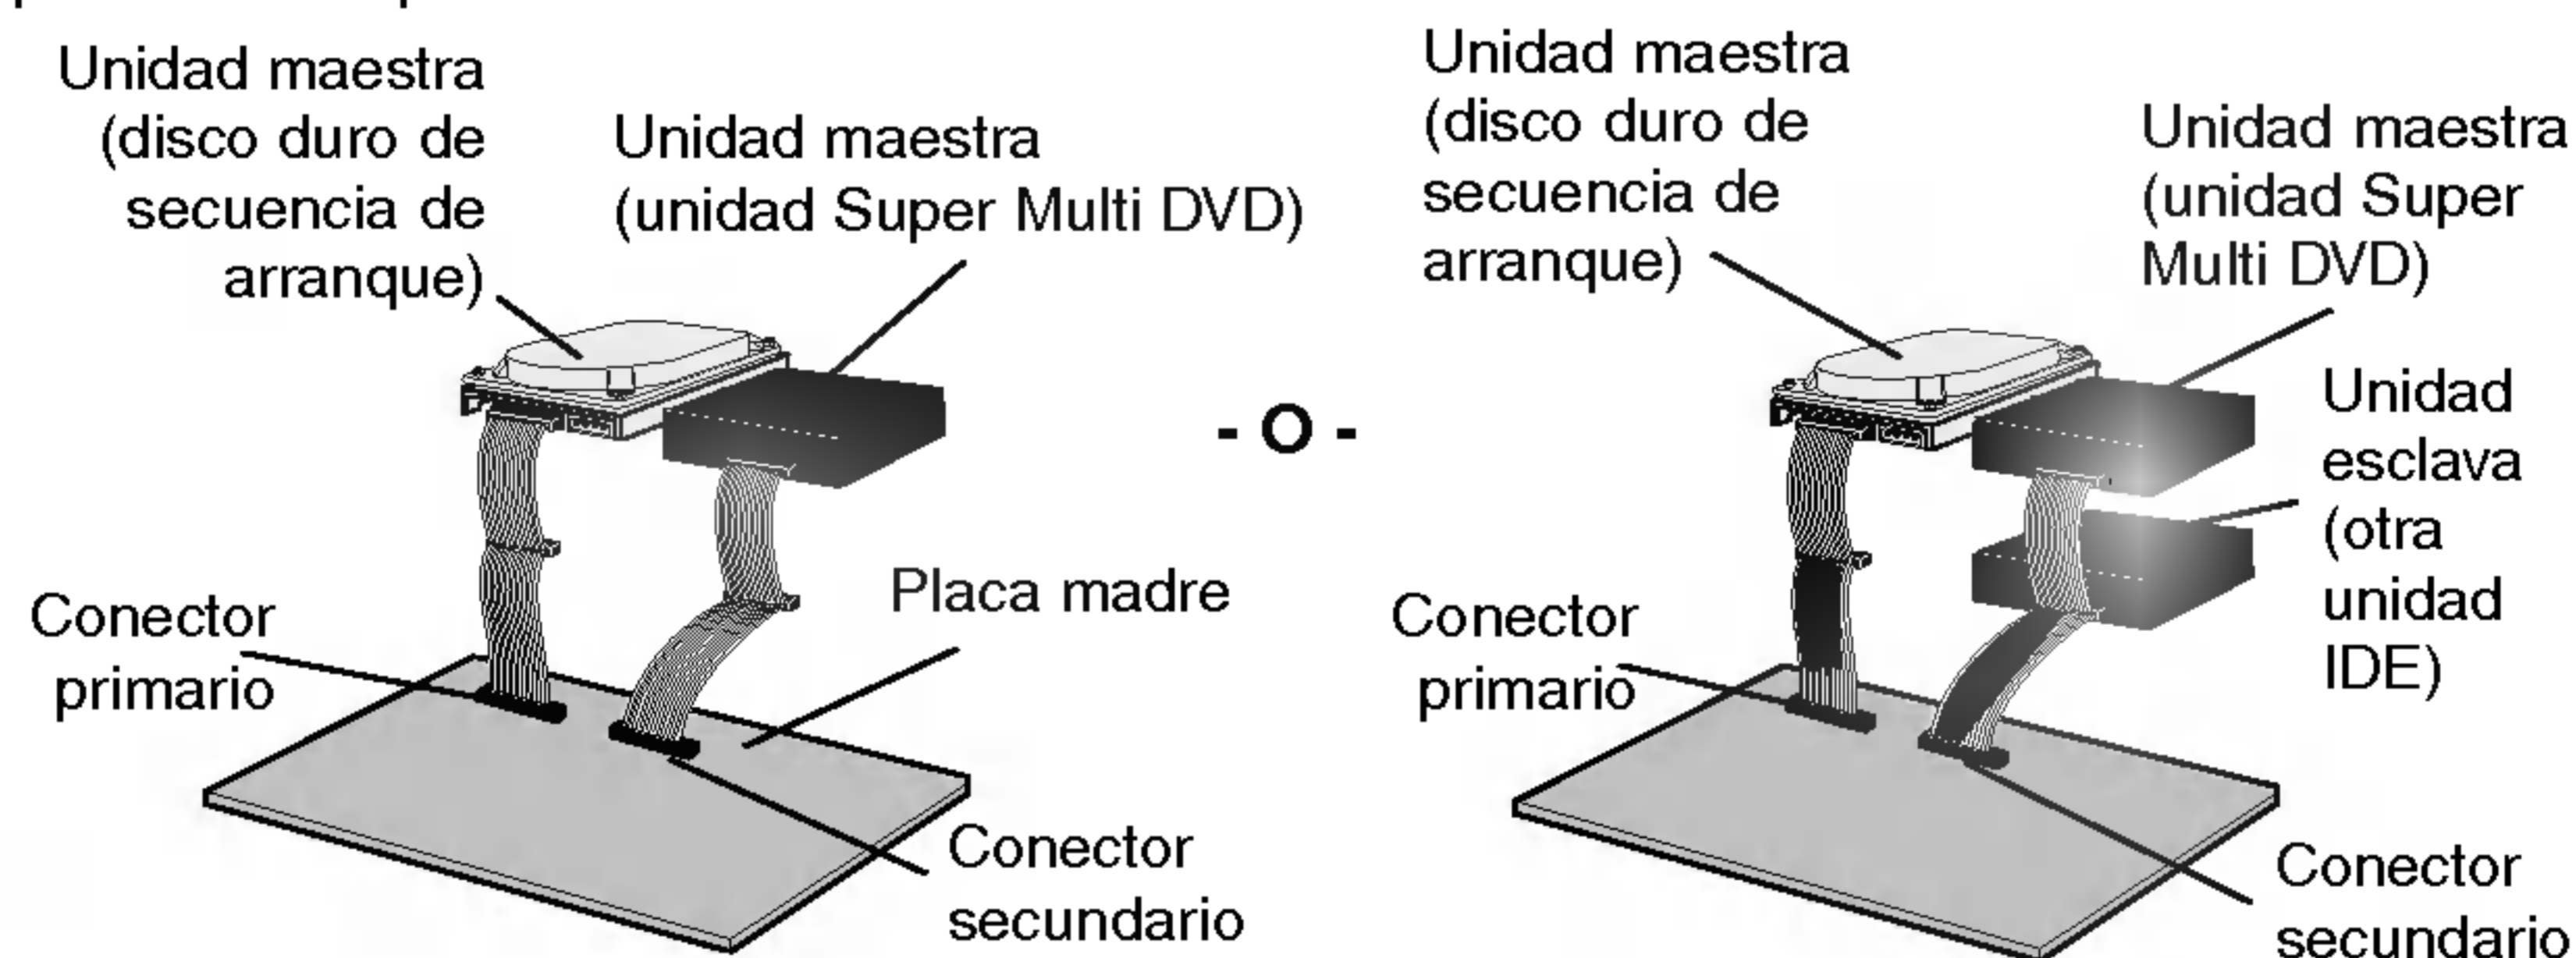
Unidad maestra (disco duro de secuencia de arranque)

Unidad maestra (unidad Super Multi DVD)

Conector primario

Placa madre

Conector secundario

- O -

Unidad maestra (disco duro de secuencia de arranque)

Unidad maestra (unidad Super Multi DVD)

Unidad esclava (otra unidad IDE)

Conector primario

Conector secundario